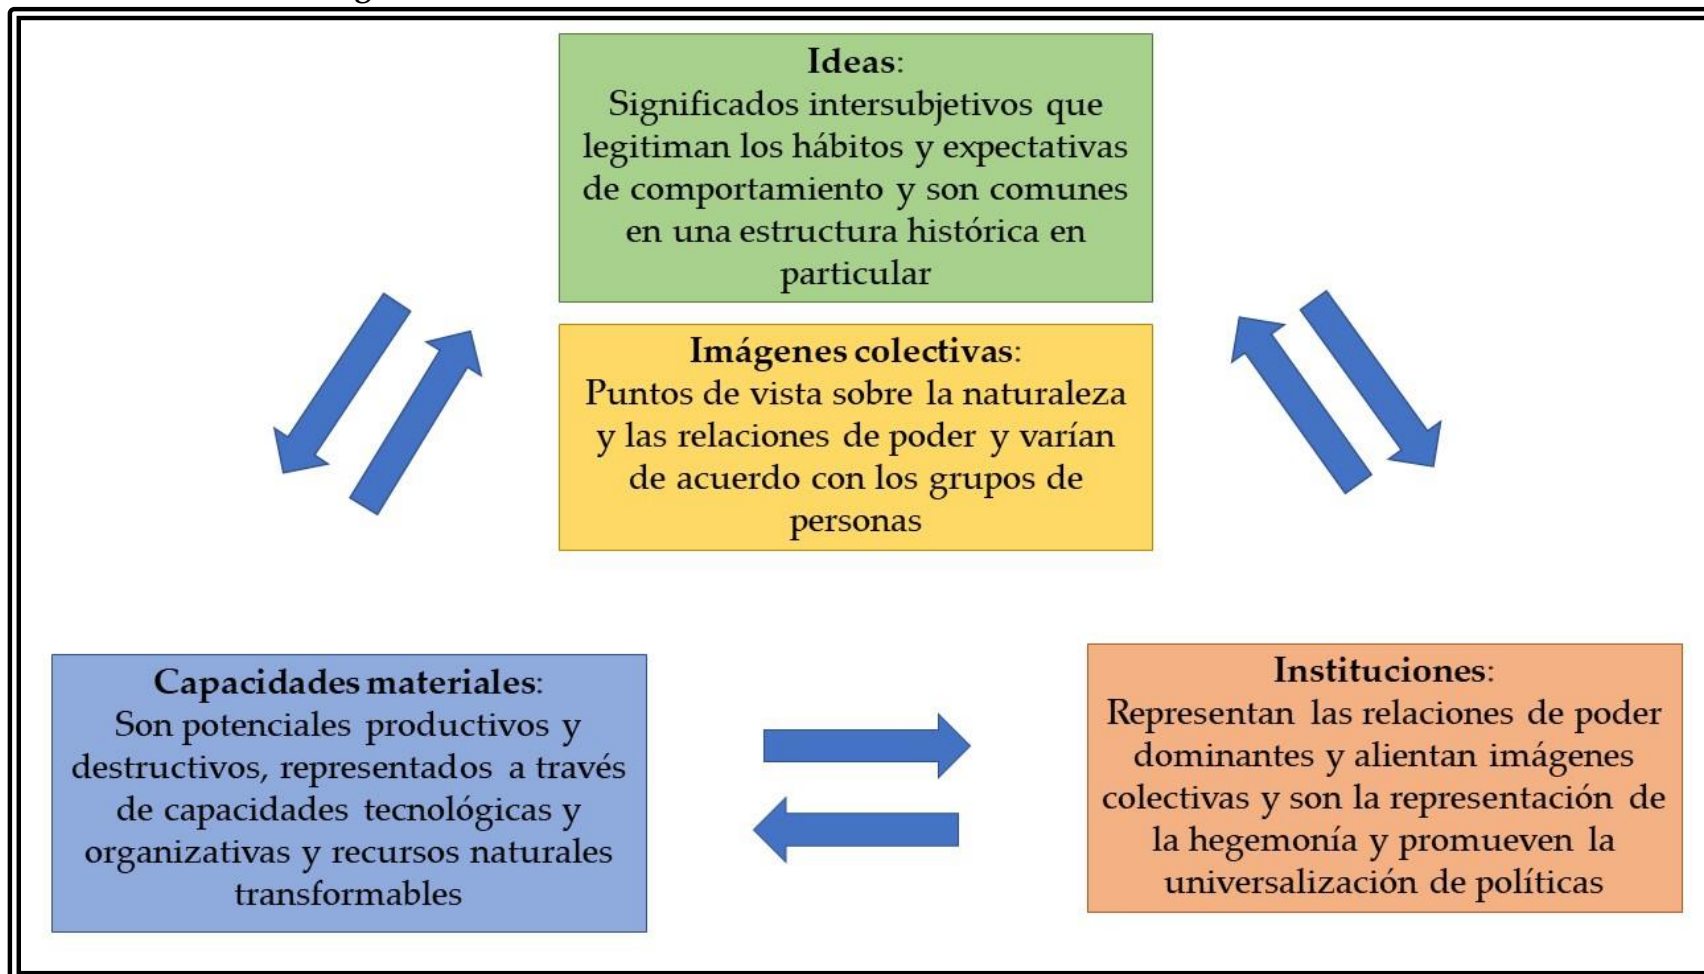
**Ideas**:
Significados intersubjetivos que legitiman los hábitos y expectativas de comportamiento y son comunes en una estructura histórica en particular

**Imágenes colectivas**:
Puntos de vista sobre la naturaleza y las relaciones de poder y varían de acuerdo con los grupos de personas

**Capacidades materiales**:
Son potenciales productivos y destructivos, representados a través de capacidades tecnológicas y organizativas y recursos naturales transformables

**Instituciones**:
Representan las relaciones de poder dominantes y alientan imágenes colectivas y son la representación de la hegemonía y promueven la universalización de políticas